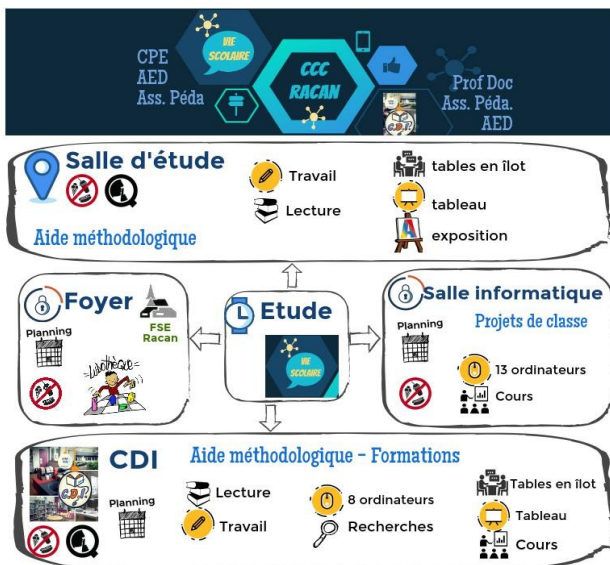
CPE
AED
Ass. Péda

VIE SCOLAIRE

CCC RACAN

CDI

Prof Doc
Ass. Péda.
AED

Salle d'étude

Aide méthodologique

Travail

Lecture

tables en îlot

tableau

exposition

Foyer

Planning

FSE Racan

Ludothèque

Etude

VIE SCOLAIRE

Salle informatique

Planning

Projets de classe

13 ordinateurs

Cours

CDI

Aide méthodologique - Formations

Planning

Lecture

Travail

8 ordinateurs

Recherches

Tables en îlot

Tableau

Cours